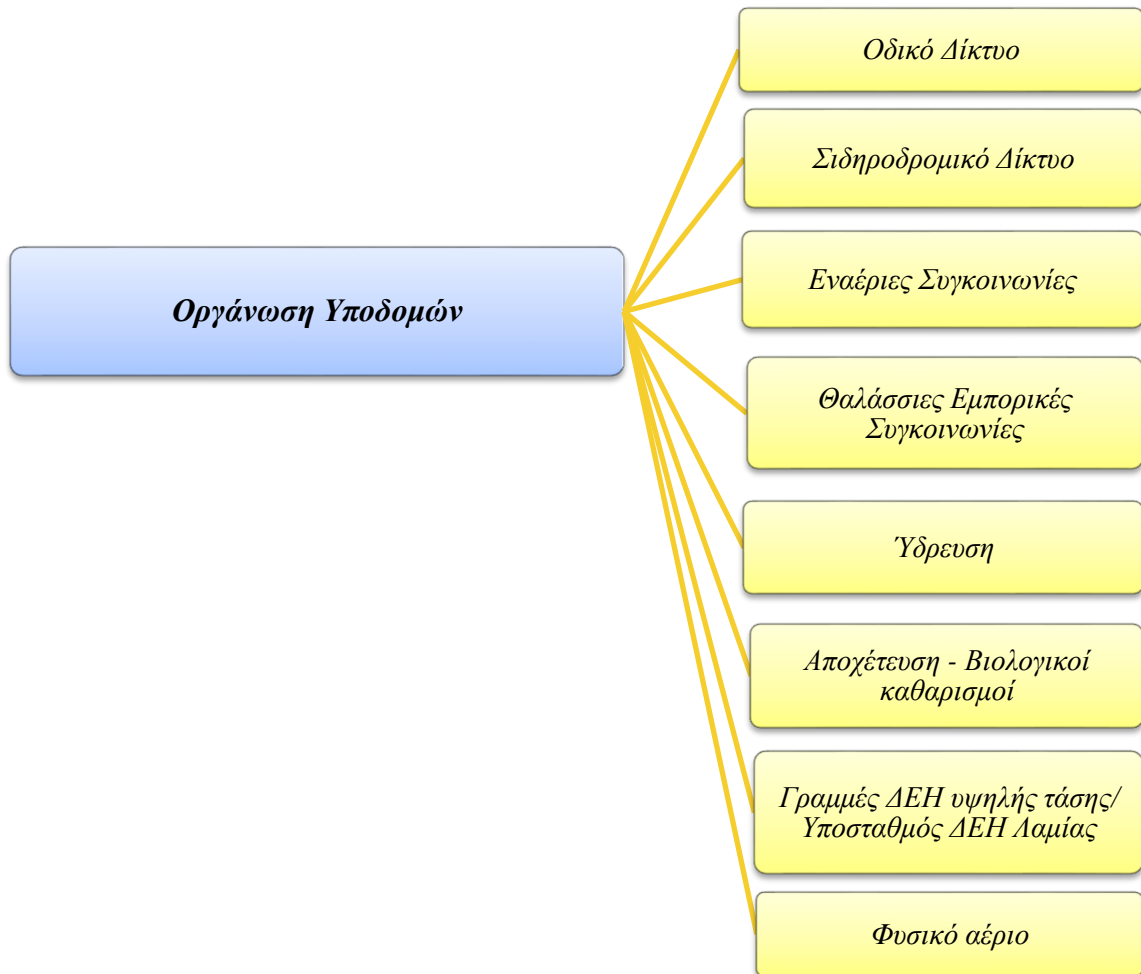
Οργάνωση Υποδομών

Οδικό Δίκτυο

Σιδηροδρομικό Δίκτυο

Εναέριες Συγκοινωνίες

Θαλάσσιες Εμπορικές Συγκοινωνίες

Ύδρευση

Αποχέτευση - Βιολογικοί καθαρισμοί

Γραμμές ΔΕΗ υψηλής τάσης/ Υποσταθμός ΔΕΗ Λαμίας

Φυσικό αέριο